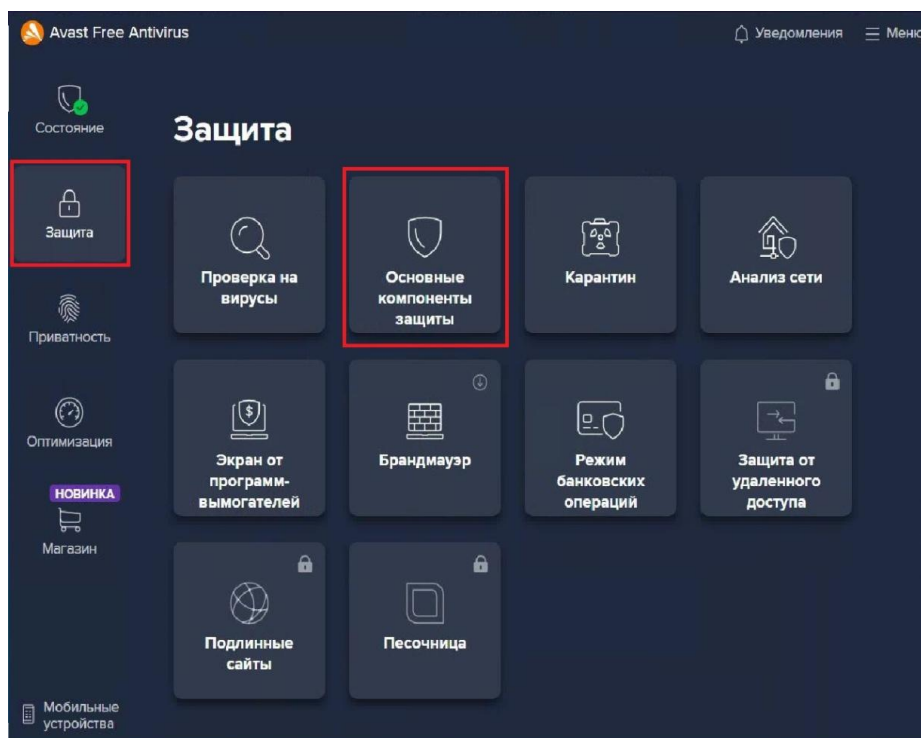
Avast Free Antivirus

Уведомления

Меню

Состояние

Защита

Приватность

Оптимизация

НОВИНКА

Магазин

Мобильные устройства

Защита

Проверка на вирусы

Основные компоненты защиты

Карантин

Анализ сети

Экран от программ-вымогателей

Брандмауэр

Режим банковских операций

Защита от удаленного доступа

Подлинные сайты

Песочница